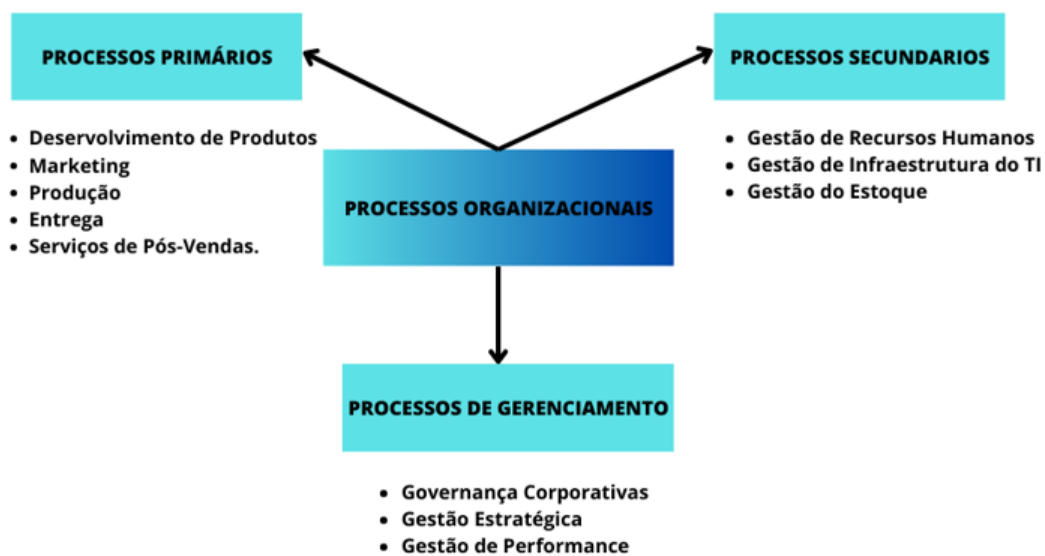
PROCESSOS PRIMÁRIOS

- Desenvolvimento de Produtos
- Marketing
- Produção
- Entrega
- Serviços de Pós-Vendas.

PROCESSOS SECUNDARIOS

- Gestão de Recursos Humanos
- Gestão de Infraestrutura do TI
- Gestão do Estoque

PROCESSOS ORGANIZACIONAIS

PROCESSOS DE GERENCIAMENTO

- Governança Corporativas
- Gestão Estratégica
- Gestão de Performance